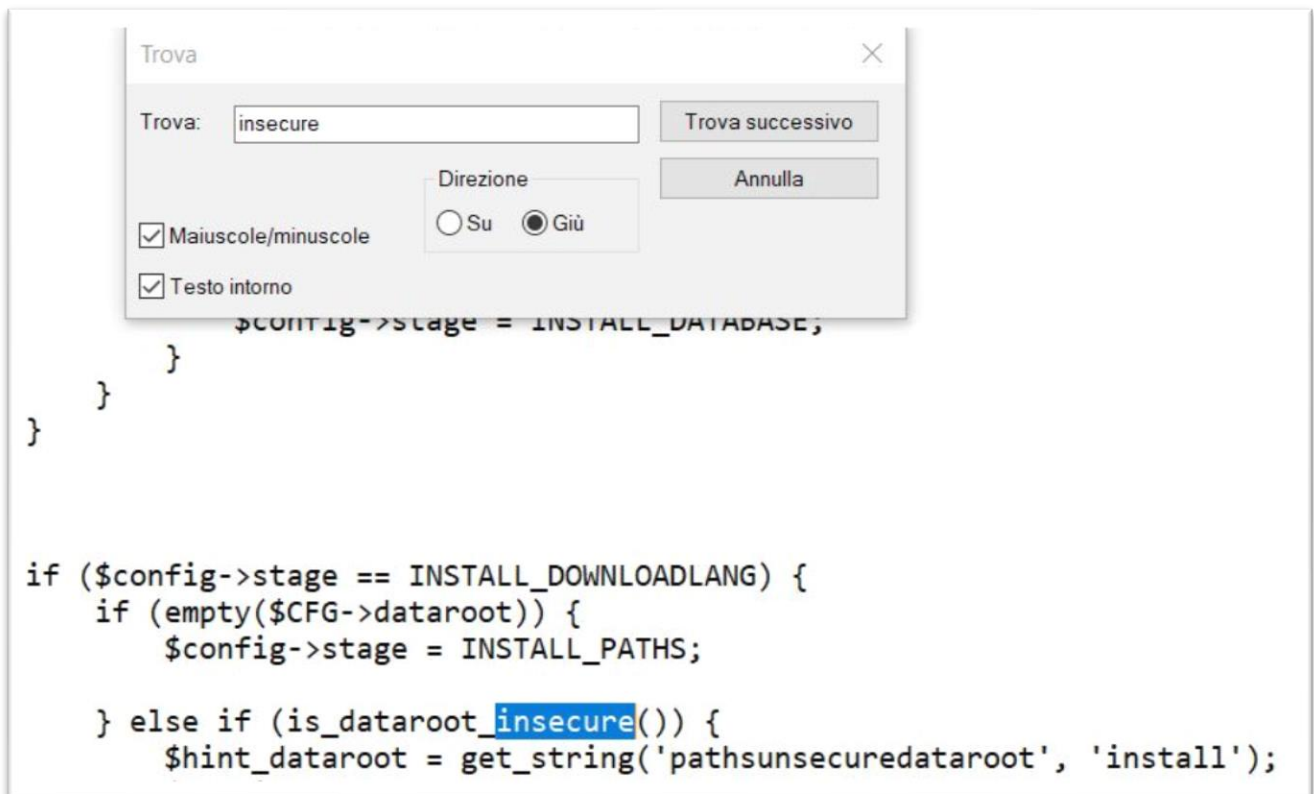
Trova

Trova: insecure

Trova successivo

Annulla

Direzione

Su Giù

Maiuscole/minuscole

Testo intorno

$config->stage = INSTALL_DATABASE;
        }
    }
}

if ($config->stage == INSTALL_DOWNLOADLANG) {
    if (empty($CFG->dataroot)) {
        $config->stage = INSTALL_PATHS;

    } else if (is_dataroot_insecure()) {
        $hint_dataroot = get_string('pathsunsecuredataroot', 'install');